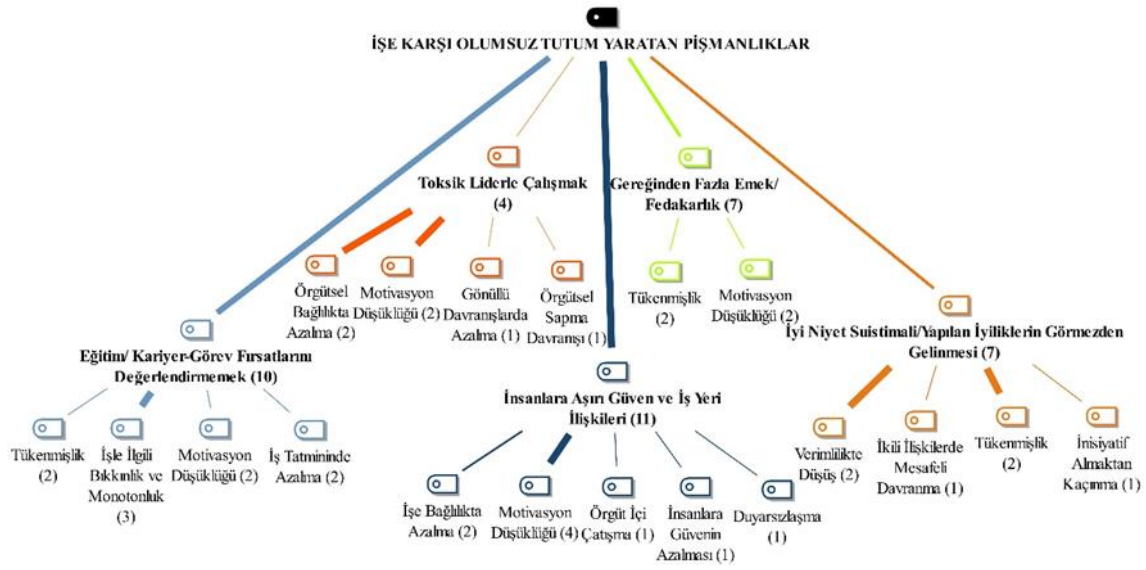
İŞE KARŞI OLUMSUZ TUTUM YARATAN PİŞMANLIKLAR

Toksik Liderle Çalışmak (4)

Gereğinden Fazla Emek/ Fedakarlık (7)

Örgütsel Bağlılıkta Azalma (2)

Motivasyon Düşüklüğü (2)

Gönüllü Davranışlarda Azalma (1)

Örgütsel Sapma Davranışı (1)

Tükenmişlik (2)

Motivasyon Düşüklüğü (2)

İyi Niyet Suistimali/Yapılan İyiliklerin Görmezden Gelinmesi (7)

Eğitim/ Kariyer-Görev Fırsatlarını Değerlendirmemek (10)

İnsanlara Aşırı Güven ve İş Yeri İlişkileri (11)

Tükenmişlik (2)

İşle İlgili Bıkkınlık ve Monotonluk (3)

Motivasyon Düşüklüğü (2)

İş Tatmininde Azalma (2)

İşe Bağlılıkta Azalma (2)

Motivasyon Düşüklüğü (4)

Örgüt İçi Çatışma (1)

İnsanlara Güvenin Azalması (1)

Duyarsızlaşma (1)

Verimlilikte Düşüş (2)

İkili İlişkilerde Mesafeli Davranma (1)

Tükenmişlik (2)

İnisiyatif Almaktan Kaçınma (1)